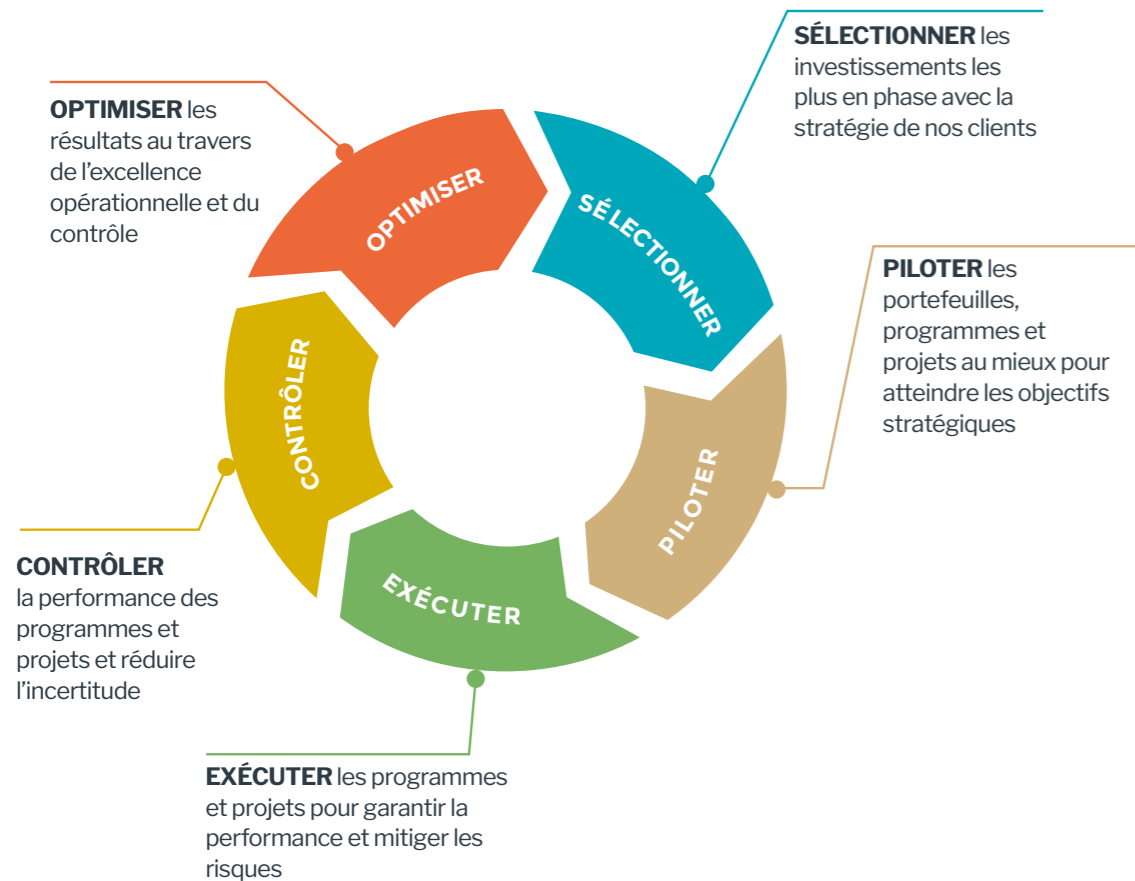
OPTIMISER les résultats au travers de l'excellence opérationnelle et du contrôle

SÉLECTIONNER les investissements les plus en phase avec la stratégie de nos clients

OPTIMISER

SÉLECTIONNER

PILOTER les portefeuilles, programmes et projets au mieux pour atteindre les objectifs stratégiques

CONTRÔLER

PILOTER

EXÉCUTER

CONTRÔLER la performance des programmes et projets et réduire l'incertitude

EXÉCUTER les programmes et projets pour garantir la performance et mitiger les risques